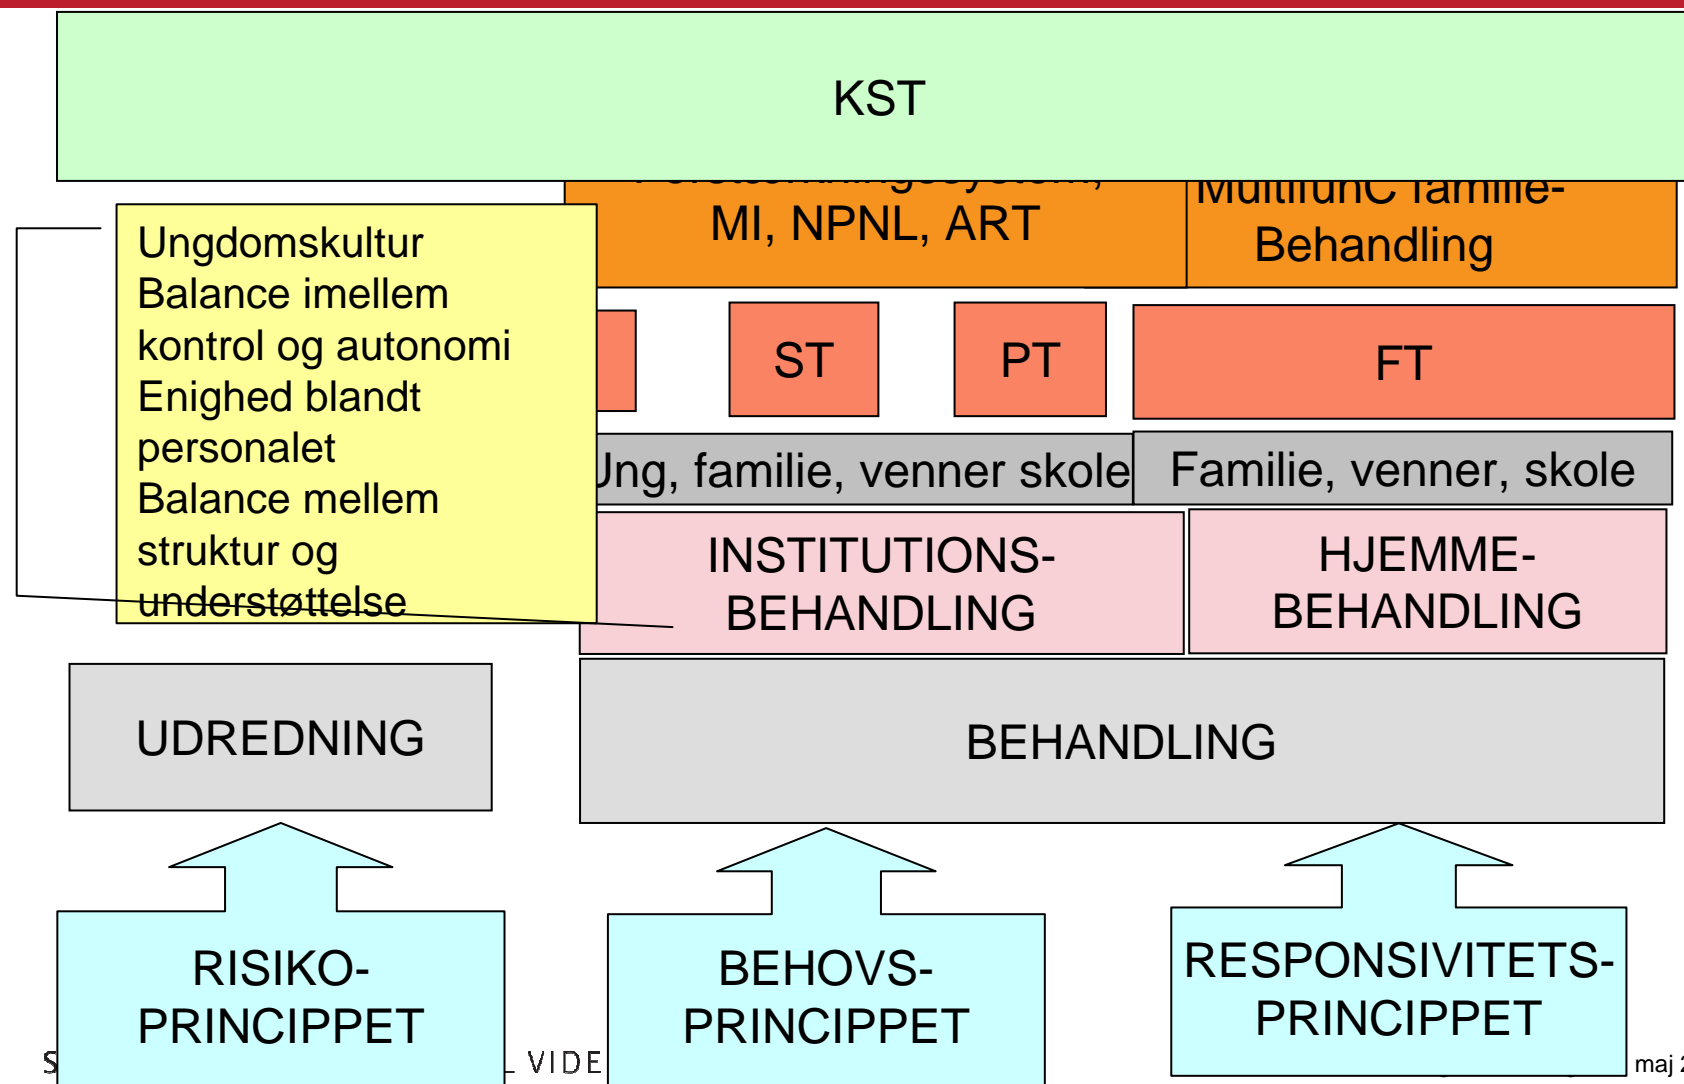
KST

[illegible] MI, NPNL, ART

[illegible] Behandling

Ungdomskultur
Balance imellem kontrol og autonomi
Enighed blandt personalet
Balance mellem struktur og understøttelse

ST

PT

FT

Jng, familie, venner skole

Familie, venner, skole

INSTITUTIONS-BEHANDLING

HJEMME-BEHANDLING

UDREDNING

BEHANDLING

RISIKO-PRINCIPPET

BEHOVS-PRINCIPPET

RESPONSIVITETS-PRINCIPPET

S

VIDE

maj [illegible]